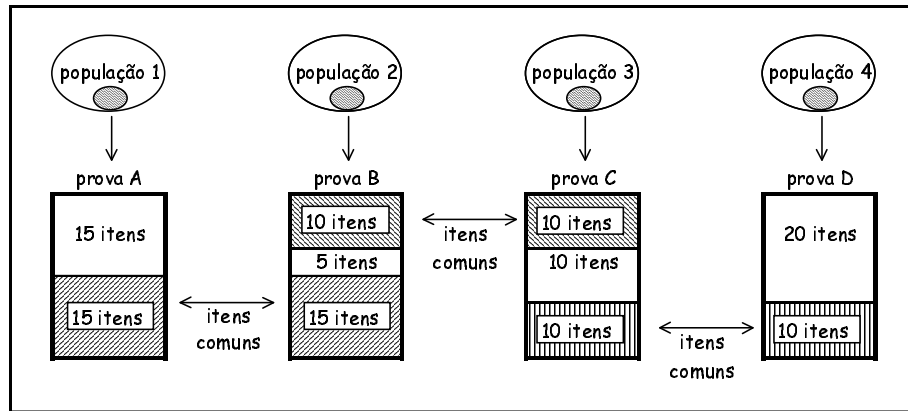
população 1

população 2

população 3

população 4

prova A

15 itens

15 itens

itens comuns

prova B

10 itens

5 itens

15 itens

itens comuns

prova C

10 itens

10 itens

10 itens

itens comuns

prova D

20 itens

10 itens